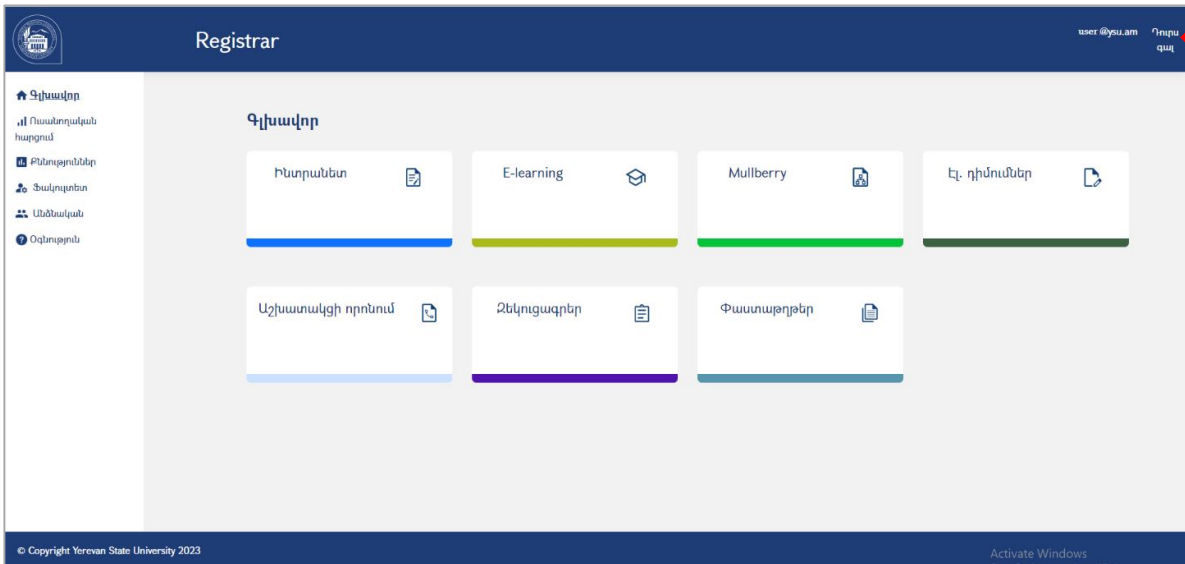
Registrar

user @ysu.am Դուրս գալ

Գլխավոր
Ուսանողական հարցում
Քննություններ
Ֆակուլտետ
Անձնական
Օգնություն

Գլխավոր

Ինտրանետ

E-learning

Mullberry

Էլ. դիմումներ

Աշխատակցի որոնում

Զեկուցագրեր

Փաստաթղթեր

© Copyright Yerevan State University 2023

Activate Windows